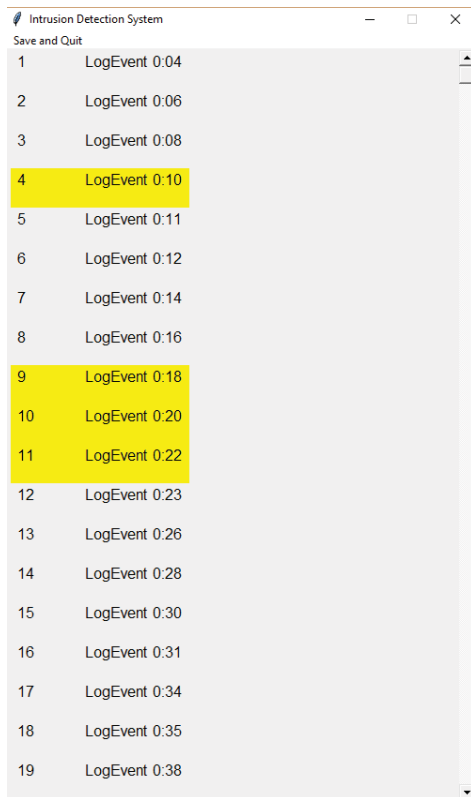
Intrusion Detection System

Save and Quit

| | |
|---|---|
| 1 | LogEvent 0:04 |
| 2 | LogEvent 0:06 |
| 3 | LogEvent 0:08 |
| 4 | LogEvent 0:10 |
| 5 | LogEvent 0:11 |
| 6 | LogEvent 0:12 |
| 7 | LogEvent 0:14 |
| 8 | LogEvent 0:16 |
| 9 | LogEvent 0:18 |
| 10 | LogEvent 0:20 |
| 11 | LogEvent 0:22 |
| 12 | LogEvent 0:23 |
| 13 | LogEvent 0:26 |
| 14 | LogEvent 0:28 |
| 15 | LogEvent 0:30 |
| 16 | LogEvent 0:31 |
| 17 | LogEvent 0:34 |
| 18 | LogEvent 0:35 |
| 19 | LogEvent 0:38 |